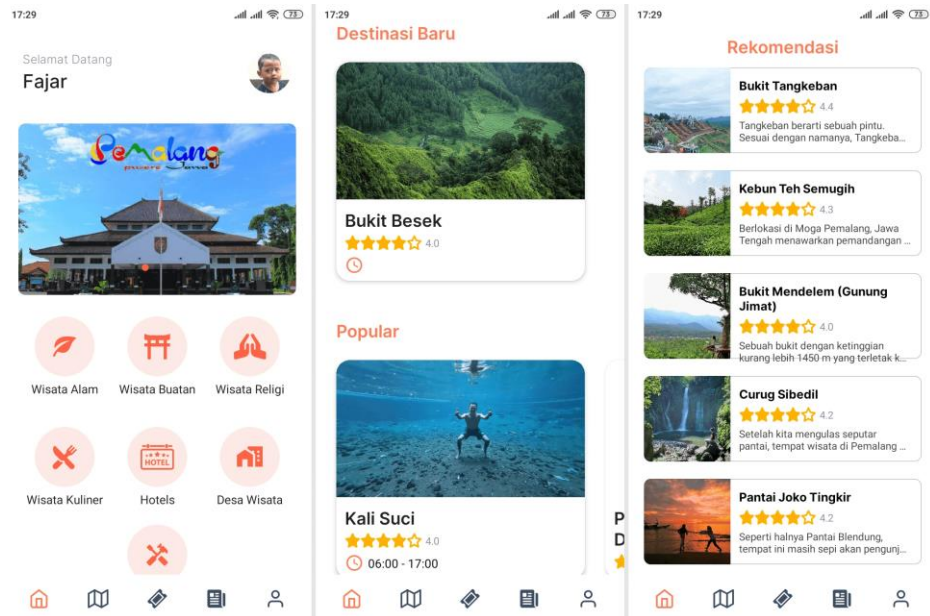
17:29 73

Selamat Datang
Fajar

Pemalang

Wisata Alam
Wisata Buatan
Wisata Religi
Wisata Kuliner
HOTEL
Hotels
Desa Wisata

17:29 73

Destinasi Baru

Bukit Besek
4.0

Popular

Kali Suci
4.0
06:00 - 17:00

P
D

17:29 73

Rekomendasi

Bukit Tangkeban
4.4
Tangkeban berarti sebuah pintu. Sesuai dengan namanya, Tangkeba...

Kebun Teh Semugih
4.3
Berlokasi di Moga Pemalang, Jawa Tengah menawarkan pemandangan ...

Bukit Mendelem (Gunung Jimat)
4.0
Sebuah bukit dengan ketinggian kurang lebih 1450 m yang terletak k...

Curug Sibedil
4.2
Setelah kita mengulas seputar pantai, tempat wisata di Pemalang ...

Pantai Joko Tingkir
4.2
Seperti halnya Pantai Blendung, tempat ini masih sepi akan pengunj...